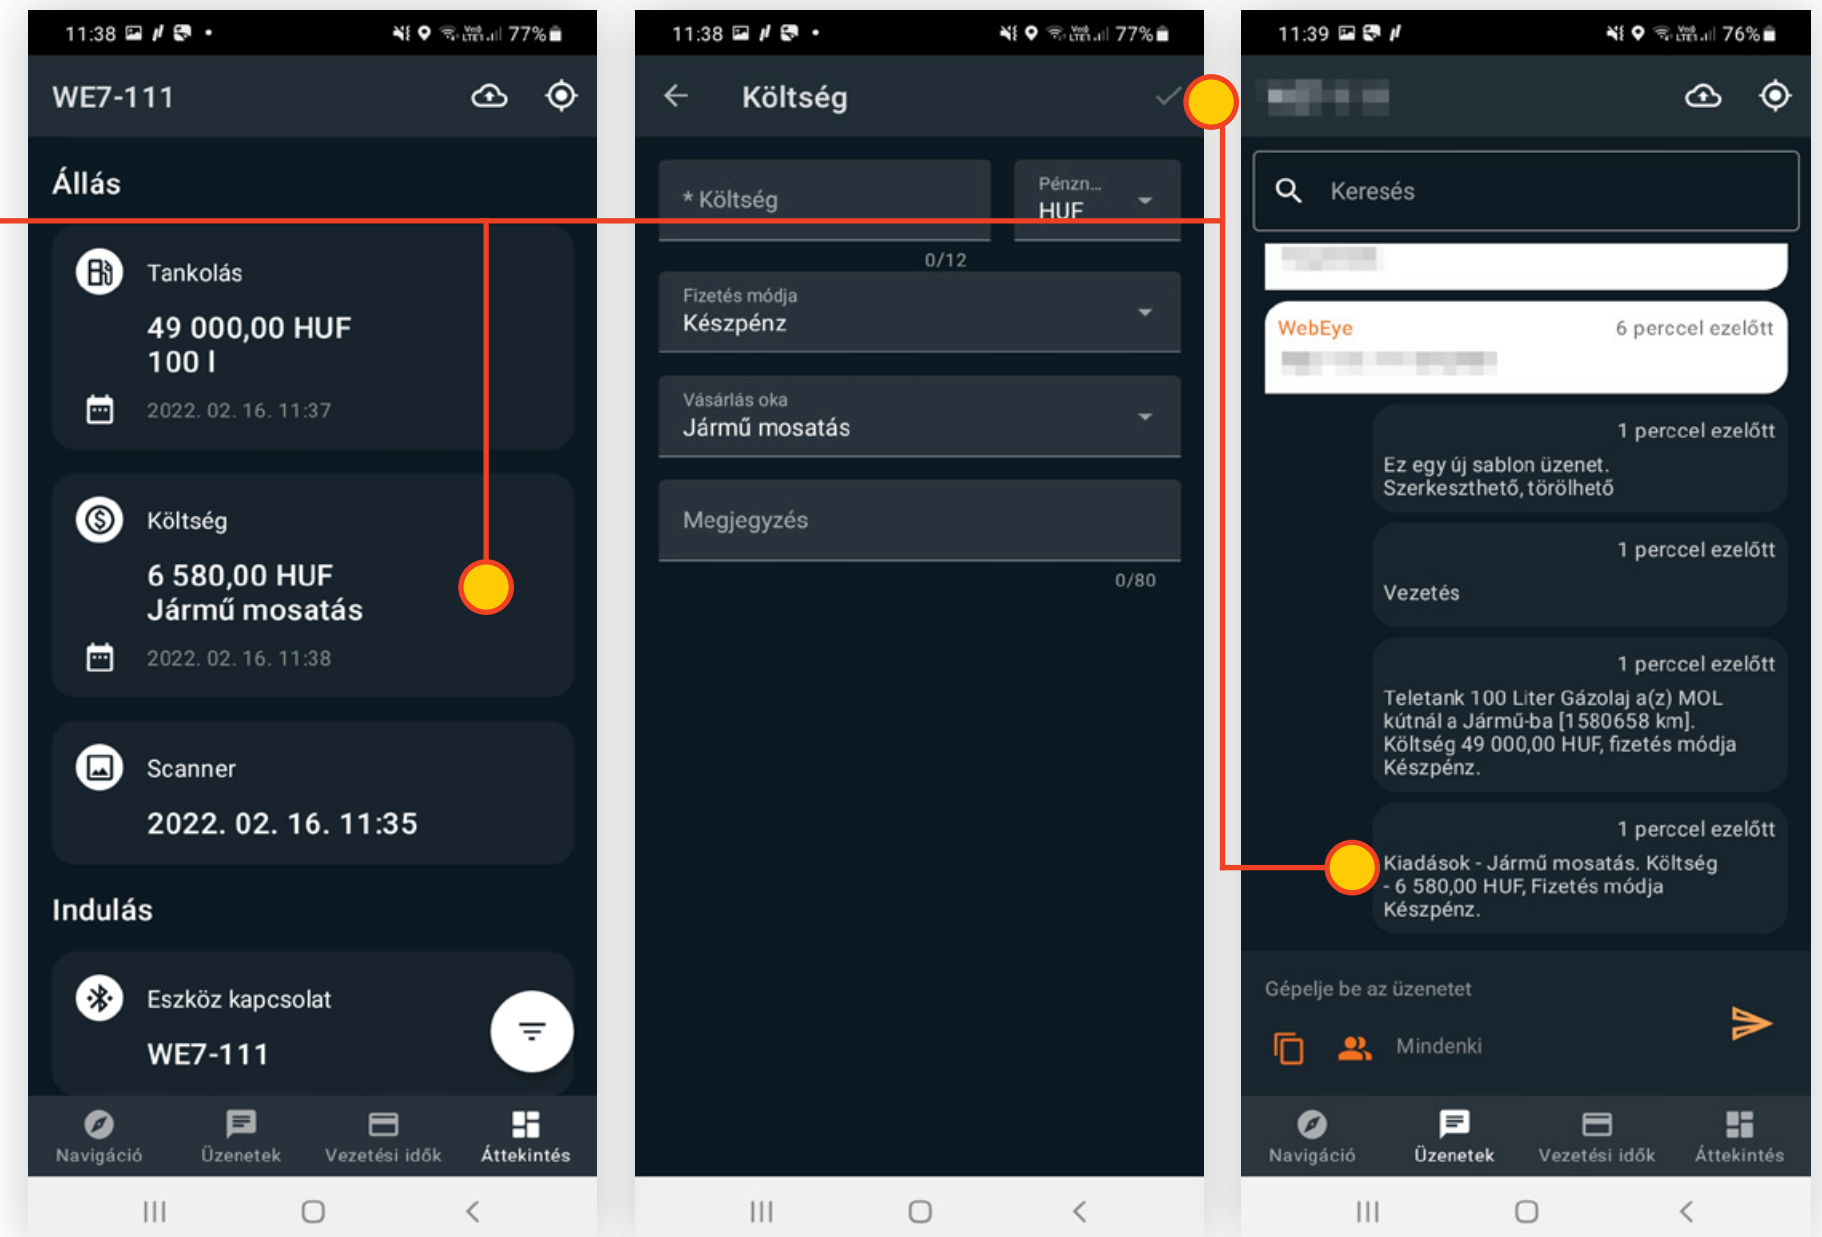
11:38 77%

WE7-111

Állás

Tankolás

49 000,00 HUF
100 l

2022. 02. 16. 11:37

Költség

6 580,00 HUF
Jármű mosatás

2022. 02. 16. 11:38

Scanner

2022. 02. 16. 11:35

Indulás

Eszköz kapcsolat

WE7-111

Navigáció Üzenetek Vezetési idők Áttekintés

11:38 77%

Költség

* Költség

Pénzn...
HUF

0/12

Fizetés módja
Készpénz

Vásárlás oka
Jármű mosatás

Megjegyzés

0/80

11:39 76%

Keresés

WebEye 6 perccel ezelőtt

1 perccel ezelőtt
Ez egy új sablon üzenet. Szerkeszthető, törölhető

1 perccel ezelőtt
Vezetés

1 perccel ezelőtt
Teletank 100 Liter Gázolaj a(z) MOL kútnál a Jármű-ba [1580658 km]. Költség 49 000,00 HUF, fizetés módja Készpénz.

1 perccel ezelőtt
Kiadások - Jármű mosatás. Költség - 6 580,00 HUF, Fizetés módja Készpénz.

Gépelje be az üzenetet

Mindenki

Navigáció Üzenetek Vezetési idők Áttekintés